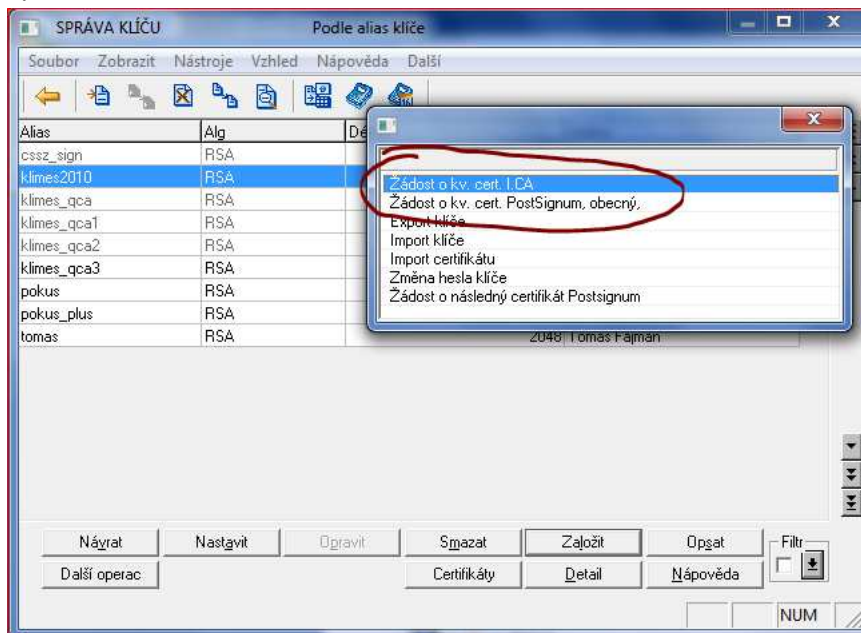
SPRÁVA KLÍČU Podle alias klíče

Soubor Zobrazit Nástroje Vzhled Nápověda Další

| Alias | Alg | Dé |
|---|---|---|
| cssz_sign | RSA | |
| klimes2010 | RSA | |
| klimes_qca | RSA | |
| klimes_qca1 | RSA | |
| klimes_qca2 | RSA | |
| klimes_qca3 | RSA | |
| pokus | RSA | |
| pokus_plus | RSA | |
| tomas | RSA | 2048 Tomáš Fajman |

Žádost o kv. cert. I.CA
Žádost o kv. cert. PostSignum, obecný,
Export klíče
Import klíče
Import certifikátu
Změna hesla klíče
Žádost o následný certifikát Postsignum

Návrat Nastavit Opravit Smazat Založit Opsat Filtr
Další operac Certifikáty Detail Nápověda

NUM